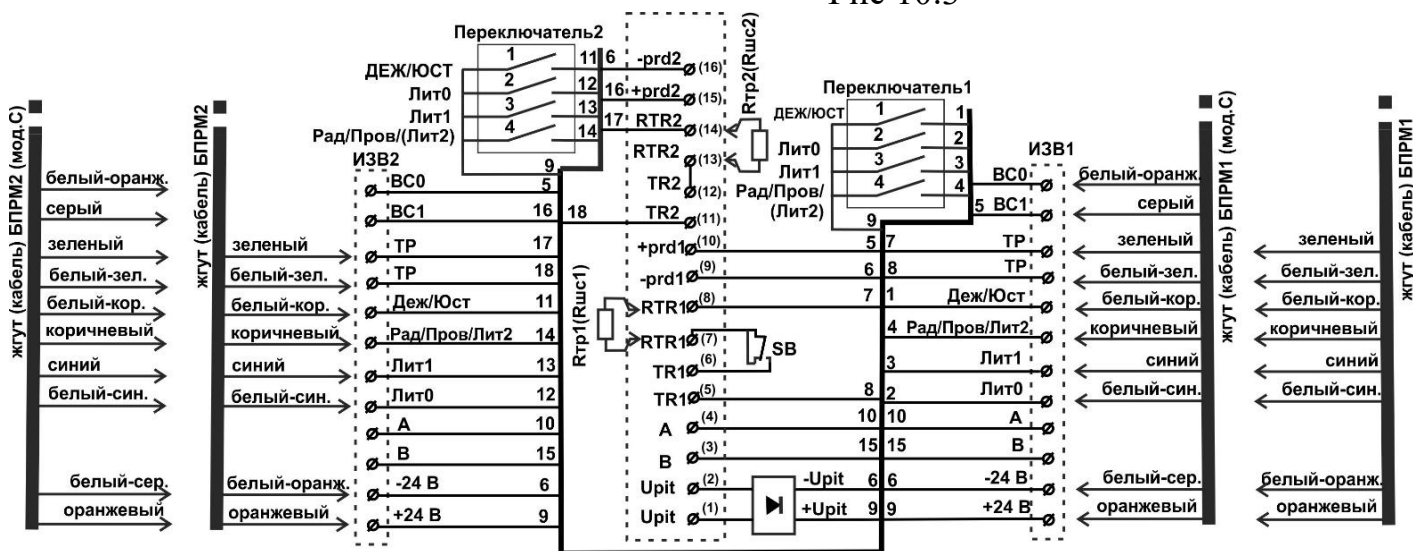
Рис 10.5

Переключатель2

1
2
3
4
ДЕЖ/ЮСТ
Лит0
Лит1
Рад/Пров/(Лит2)
11 6
12
13
14
16
17
9

-prd2 (16)
+prd2 (15)
RTR2 (14)
RTR2 (13)
TR2 (12)
TR2 (11)
Rтр2(Rшс2)

Переключатель1
ДЕЖ/ЮСТ
Лит0
Лит1
Рад/Пров/
(Лит2)
1
2
3
4
1
2
3
4
9
5
ИЗВ1
BC0
BC1

жгут (кабель) БПРМ2 (мод.С)
белый-оранж.
серый
зеленый
белый-зел.
белый-кор.
коричневый
синий
белый-син.
белый-сер.
оранжевый

жгут (кабель) БПРМ2
зеленый
белый-зел.
белый-кор.
коричневый
синий
белый-син.
белый-оранж.
оранжевый

ИЗВ2
BC0 5
BC1 16 18
TP 17
TP 18
Деж/Юст 11
Рад/Пров/Лит2 14
Лит1 13
Лит0 12
A 10
B 15
-24 B 6
+24 B 9

Rтр1(Rшс1)
+prd1 (10)
-prd1 (9)
RTR1 (8)
RTR1 (7)
TR1 (6)
TR1 (5)
A (4)
B (3)
Upit (2)
Upit (1)
SB
-Upit
+Upit

5 7 TP
6 8 TP
7 1 Деж/Юст
4 Рад/Пров/Лит2
3 Лит1
8 2 Лит0
10 10 A
15 15 B
6 6 -24 B
9 9 +24 B

жгут (кабель) БПРМ1 (мод.С)
белый-оранж.
серый
зеленый
белый-зел.
белый-кор.
коричневый
синий
белый-син.
белый-сер.
оранжевый

жгут (кабель) БПРМ1
зеленый
белый-зел.
белый-кор.
коричневый
синий
белый-син.
белый-оранж.
оранжевый